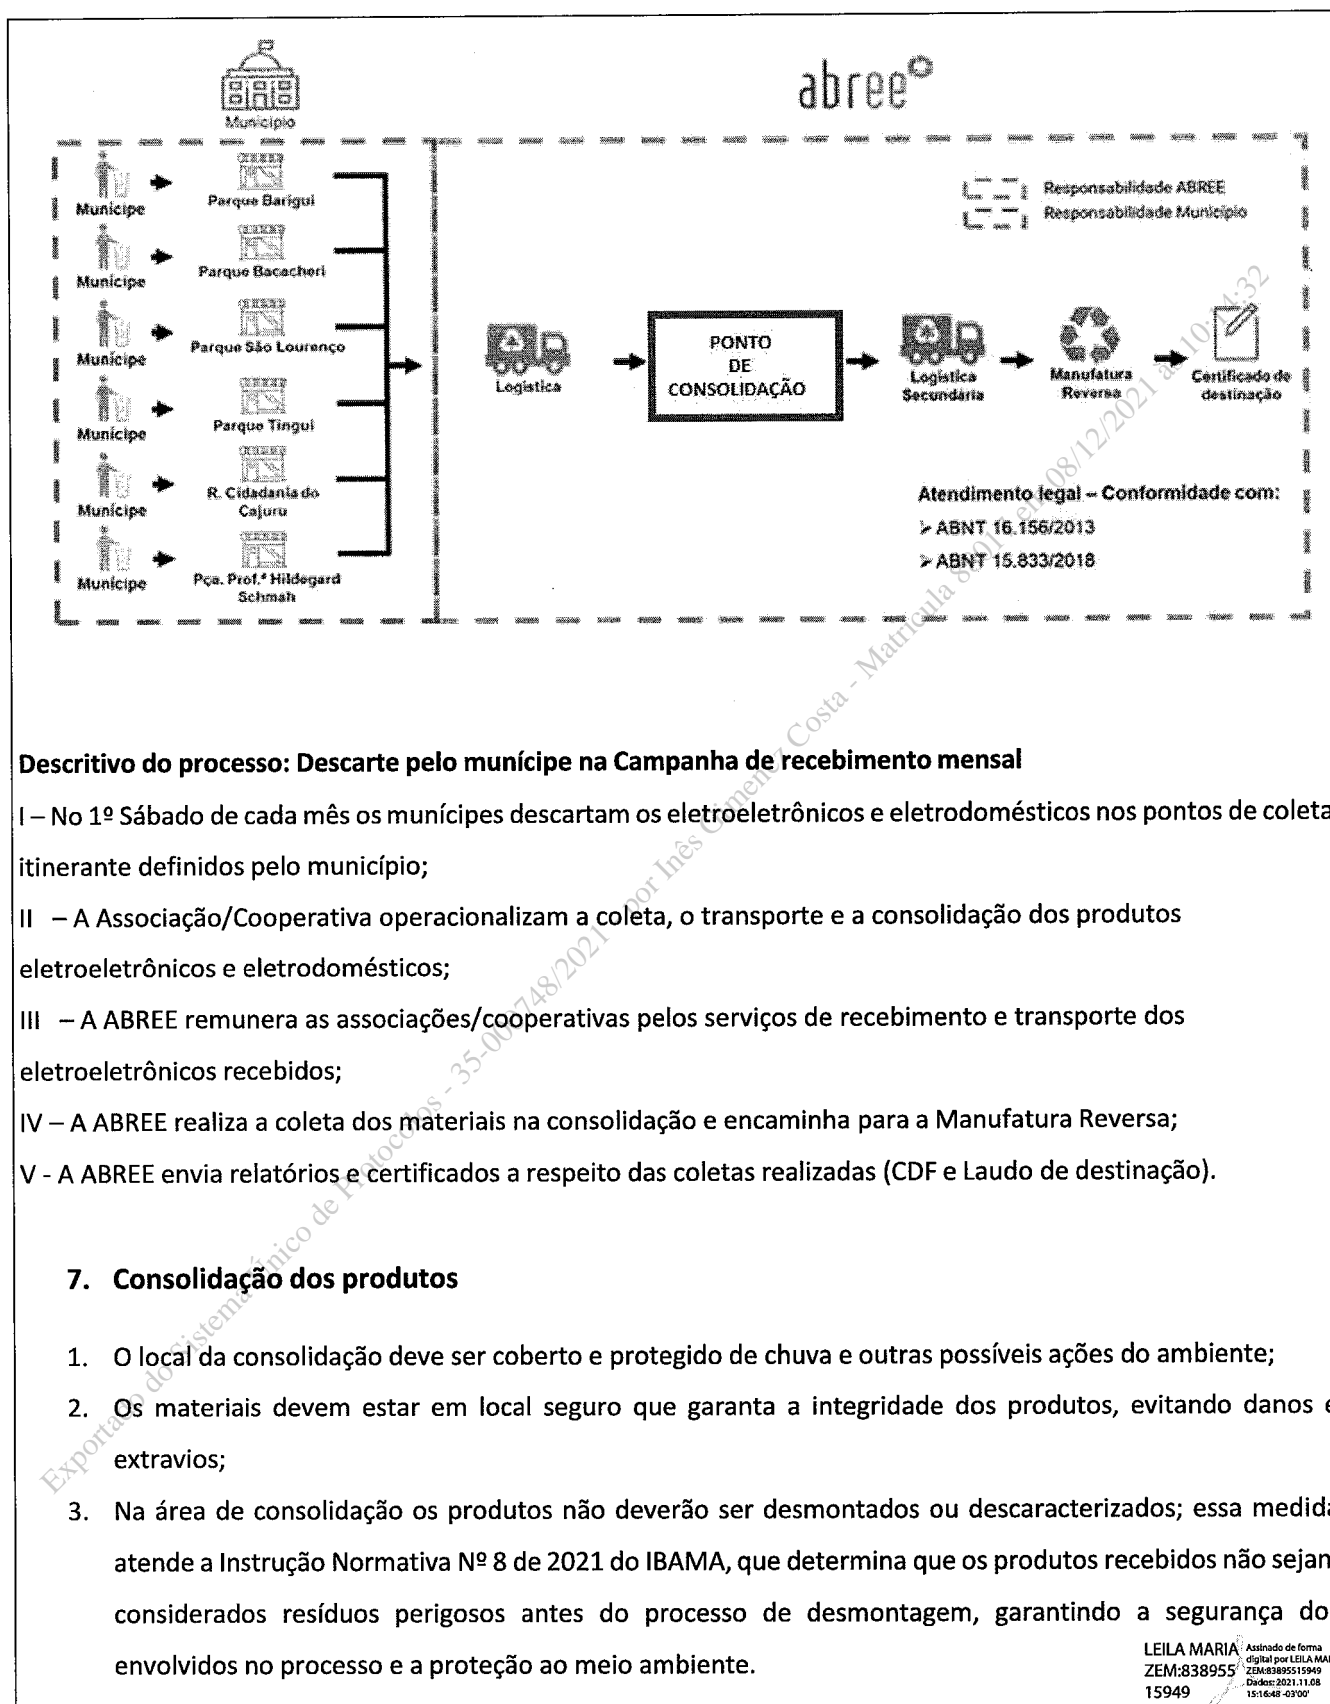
Município

abree

Munícipe → Parque Barigui
Munícipe → Parque Bacacheri
Munícipe → Parque São Lourenço
Munícipe → Parque Tingui
Munícipe → R. Cidadania do Cajuru
Munícipe → Pça. Prof.ª Hildegard Schmah

Responsabilidade ABREE
Responsabilidade Município

Logística → PONTO DE CONSOLIDAÇÃO → Logística Secundária → Manufatura Reversa → Certificado de destinação

Atendimento legal – Conformidade com:
➢ ABNT 16.156/2013
➢ ABNT 15.833/2018

Exportado do Sistema Eletrônico de Protocolos - 35-000748/2021 por Inês Gimenez Costa - Matrícula 8017 em 08/12/2021 às 10:04:32

Descritivo do processo: Descarte pelo munícipe na Campanha de recebimento mensal

I – No 1º Sábado de cada mês os munícipes descartam os eletroeletrônicos e eletrodomésticos nos pontos de coleta itinerante definidos pelo município;

II – A Associação/Cooperativa operacionalizam a coleta, o transporte e a consolidação dos produtos eletroeletrônicos e eletrodomésticos;

III – A ABREE remunera as associações/cooperativas pelos serviços de recebimento e transporte dos eletroeletrônicos recebidos;

IV – A ABREE realiza a coleta dos materiais na consolidação e encaminha para a Manufatura Reversa;

V - A ABREE envia relatórios e certificados a respeito das coletas realizadas (CDF e Laudo de destinação).

7. Consolidação dos produtos

1. O local da consolidação deve ser coberto e protegido de chuva e outras possíveis ações do ambiente;
2. Os materiais devem estar em local seguro que garanta a integridade dos produtos, evitando danos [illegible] extravios;
3. Na área de consolidação os produtos não deverão ser desmontados ou descaracterizados; essa medid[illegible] atende a Instrução Normativa Nº 8 de 2021 do IBAMA, que determina que os produtos recebidos não sejan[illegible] considerados resíduos perigosos antes do processo de desmontagem, garantindo a segurança do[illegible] envolvidos no processo e a proteção ao meio ambiente.

LEILA MARIA ZEM:838955 15949 Assinado de forma digital por LEILA MA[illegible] ZEM:83895515949 Dados: 2021.11.08 15:16:48 -03'00'